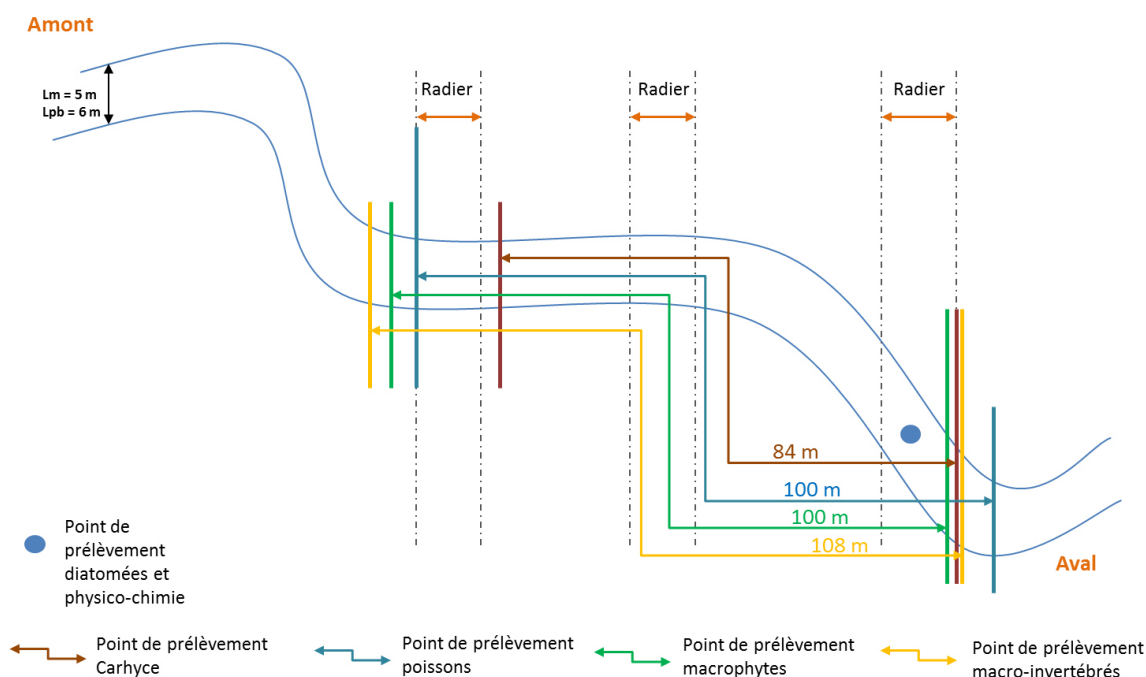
Amont

Lm = 5 m
Lpb = 6 m

Radier

Radier

Radier

84 m

100 m

100 m

108 m

Aval

Point de prélèvement diatomées et physico-chimie

Point de prélèvement Carhyce

Point de prélèvement poissons

Point de prélèvement macrophytes

Point de prélèvement macro-invertébrés